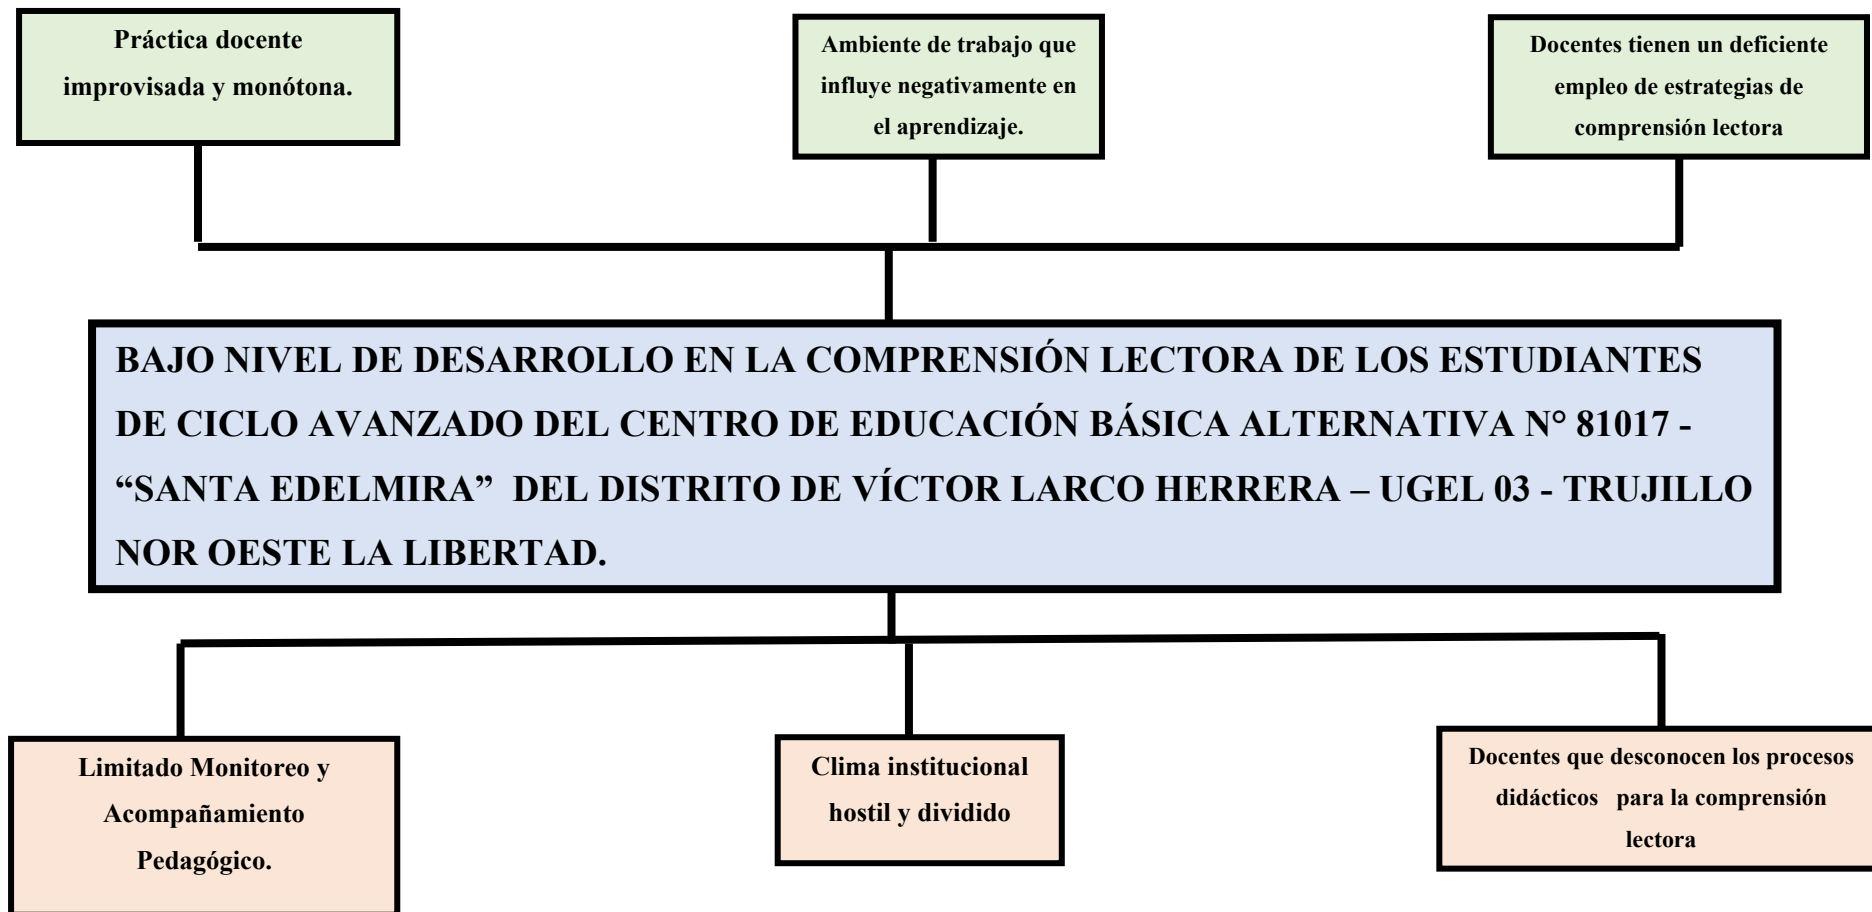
Práctica docente improvisada y monótona.

Ambiente de trabajo que influye negativamente en el aprendizaje.

Docentes tienen un deficiente empleo de estrategias de comprensión lectora

BAJO NIVEL DE DESARROLLO EN LA COMPRENSIÓN LECTORA DE LOS ESTUDIANTES DE CICLO AVANZADO DEL CENTRO DE EDUCACIÓN BÁSICA ALTERNATIVA N° 81017 - "SANTA EDELMIRA" DEL DISTRITO DE VÍCTOR LARCO HERRERA – UGEL 03 - TRUJILLO NOR OESTE LA LIBERTAD.

Limitado Monitoreo y Acompañamiento Pedagógico.

Clima institucional hostil y dividido

Docentes que desconocen los procesos didácticos para la comprensión lectora